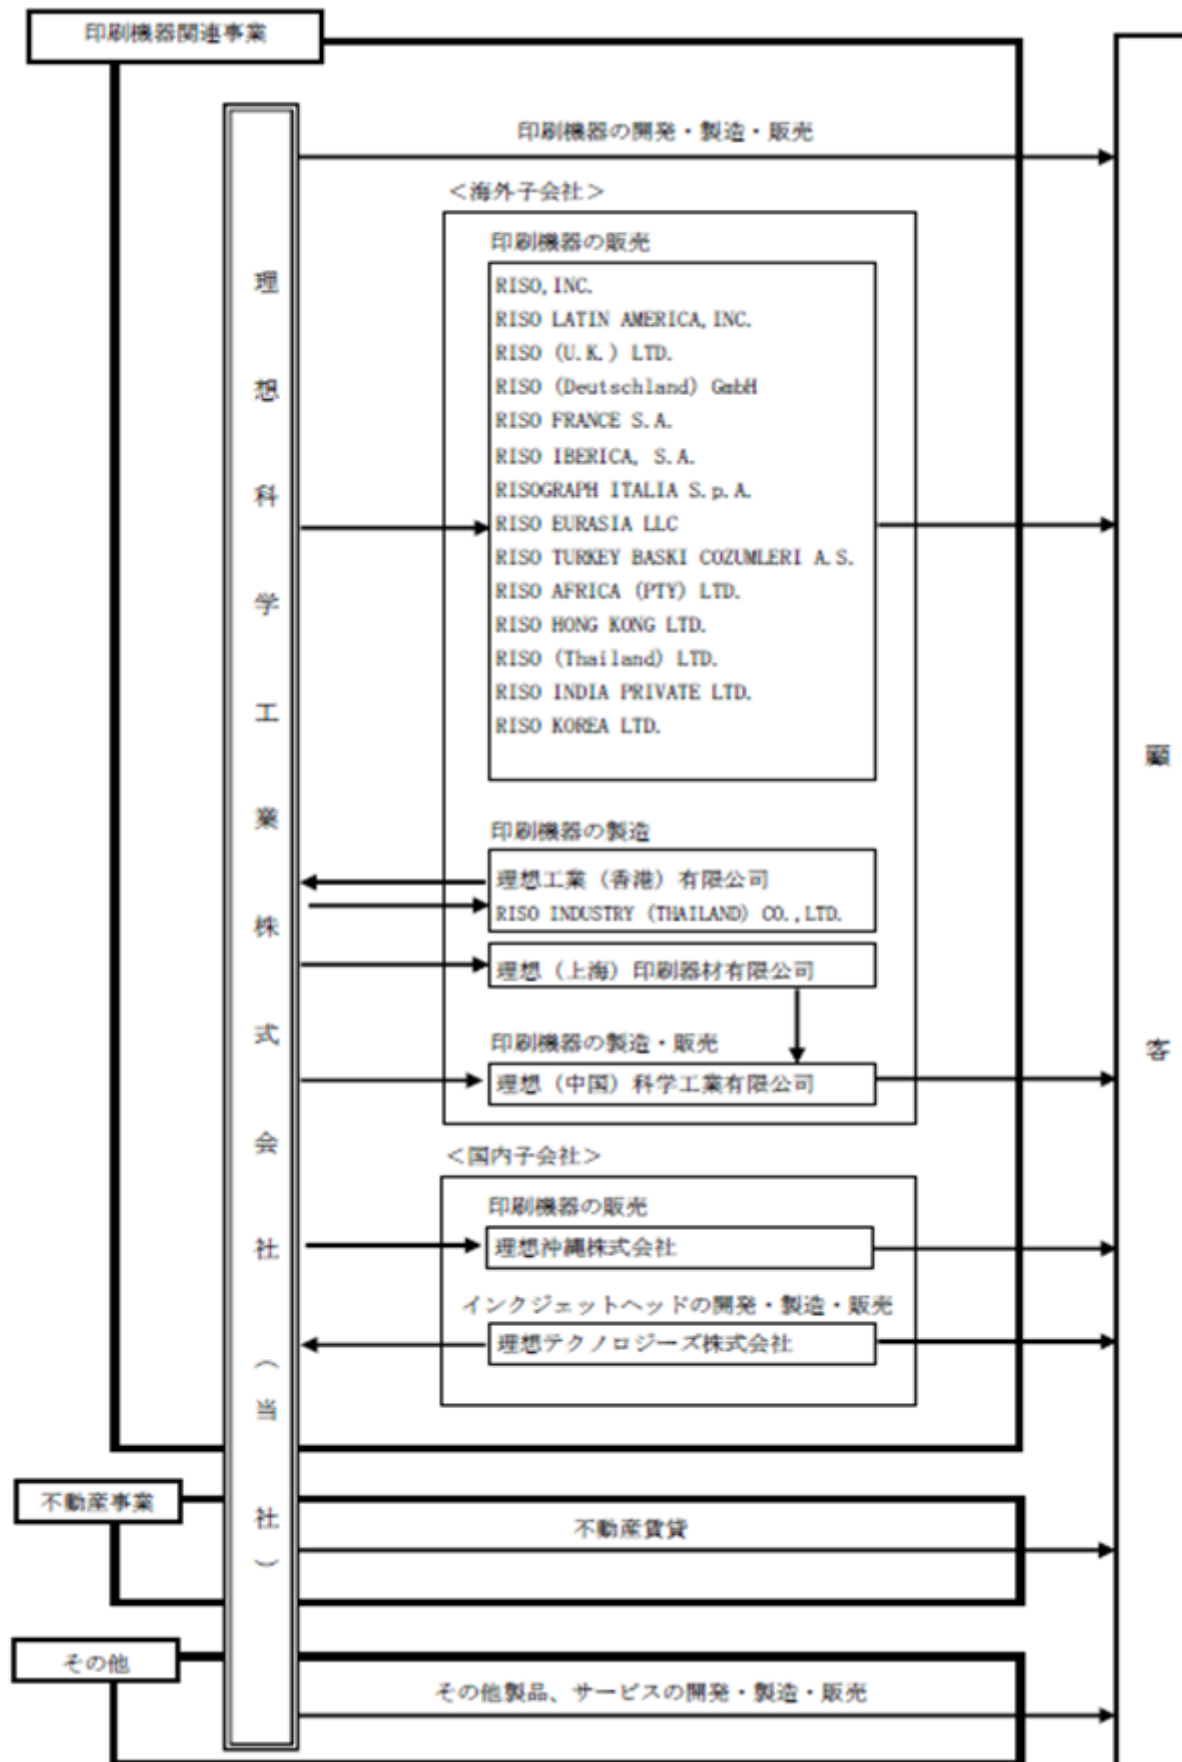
印刷機器関連事業

理想科学工業株式会社（当社）

印刷機器の開発・製造・販売

<海外子会社>

印刷機器の販売

RISO, INC.
RISO LATIN AMERICA, INC.
RISO (U.K.) LTD.
RISO (Deutschland) GmbH
RISO FRANCE S.A.
RISO IBERICA, S.A.
RISOGRAPH ITALIA S.p.A.
RISO EURASIA LLC
RISO TURKEY BASKI COZUMLERI A.S.
RISO AFRICA (PTY) LTD.
RISO HONG KONG LTD.
RISO (Thailand) LTD.
RISO INDIA PRIVATE LTD.
RISO KOREA LTD.

印刷機器の製造

理想工業（香港）有限公司
RISO INDUSTRY (THAILAND) CO.,LTD.

理想（上海）印刷器材有限公司

印刷機器の製造・販売

理想（中国）科学工業有限公司

<国内子会社>

印刷機器の販売

理想沖縄株式会社

インクジェットヘッドの開発・製造・販売

理想テクノロジーズ株式会社

不動産事業

不動産賃貸

その他

その他製品、サービスの開発・製造・販売

顧客